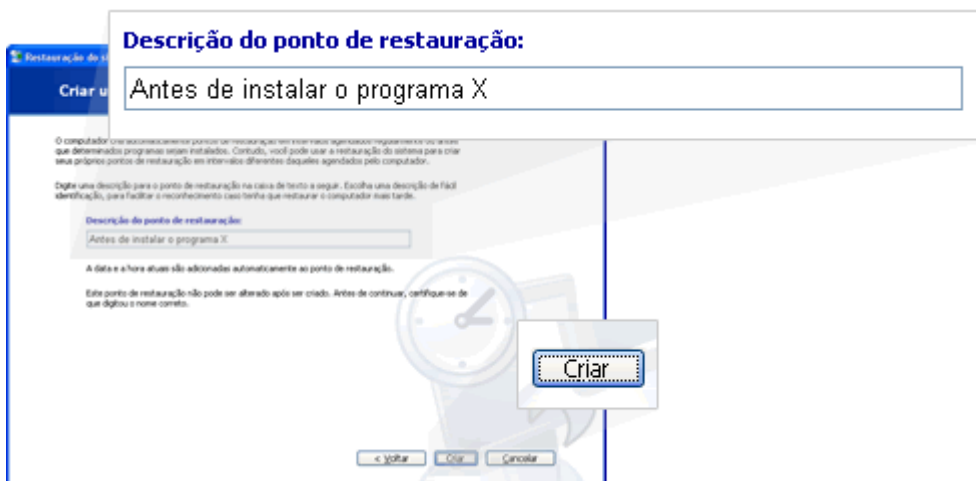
Descrição do ponto de restauração:

Antes de instalar o programa X

Restauração do si

Criar u

O computador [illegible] que determinados programas sejam instalados. Contudo, você pode usar a restauração do sistema para criar seus próprios pontos de restauração em intervalos diferentes daqueles agendados pelo computador.

Digite uma descrição para o ponto de restauração na caixa de texto a seguir. Escolha uma descrição de fácil identificação, para facilitar o reconhecimento caso tenha que restaurar o computador mais tarde.

Descrição do ponto de restauração:

Antes de instalar o programa X

A data e a hora atuais são adicionadas automaticamente ao ponto de restauração.

Este ponto de restauração não pode ser alterado após ser criado. Antes de continuar, certifique-se de que digitou o nome correto.

Criar

< Voltar

Criar

Cancelar